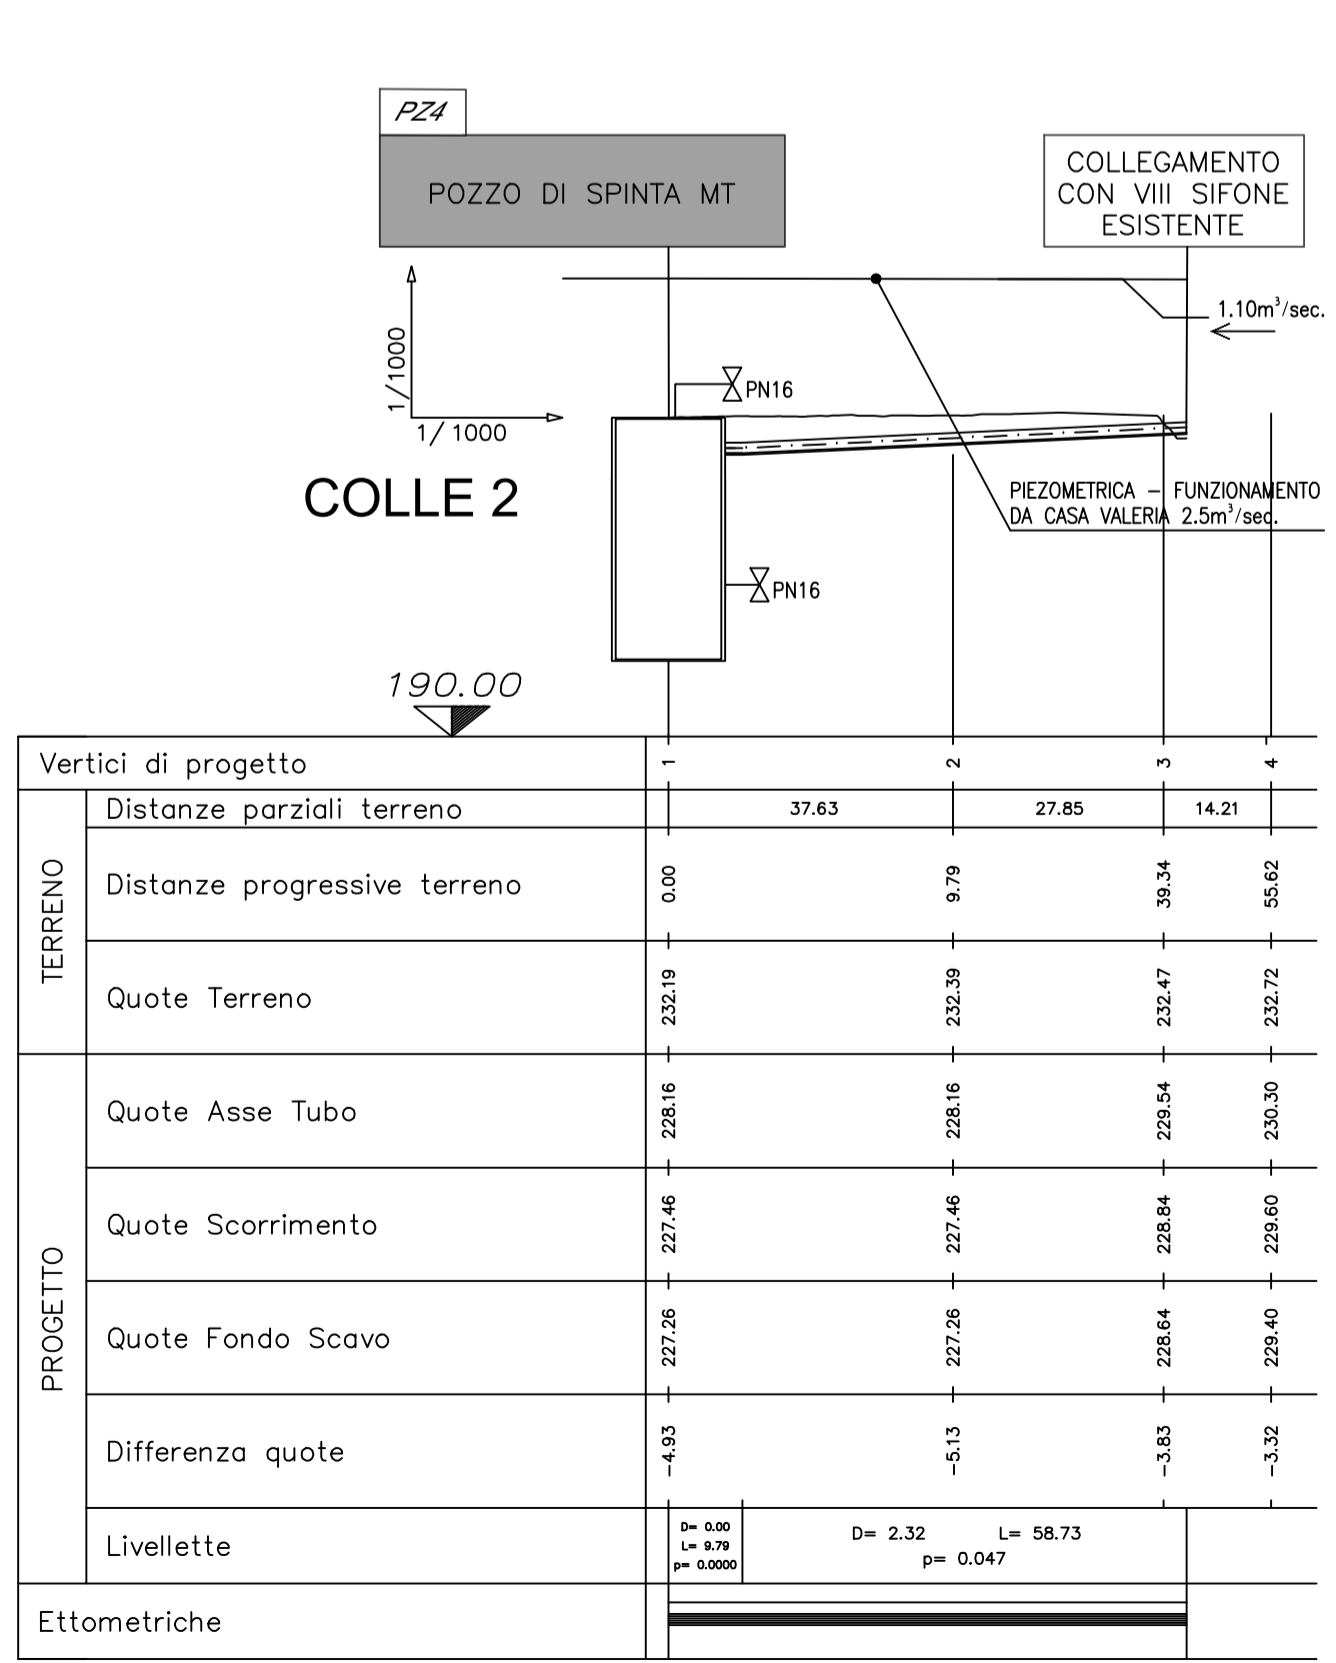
PZ4

POZZO DI SPINTA MT

COLLEGAMENTO CON VIII SIFONE ESISTENTE

$1.10m^3/sec.$

1/1000

1/ 1000

PN16

COLLE 2

PIEZOMETRICA – FUNZIONAMENTO DA CASA VALERIA $2.5m^3/sec.$

PN16

190.00

| Vertici di progetto | 1 | 2 | 3 | 4 |
|---|---|---|---|---|
| TERRENO Distanze parziali terreno | 37.63 | 27.85 | 14.21 | |
| Distanze progressive terreno | 0.00 | 9.79 | 39.34 | 55.62 |
| Quote Terreno | 232.19 | 232.39 | 232.47 | 232.72 |
| PROGETTO Quote Asse Tubo | 228.16 | 228.16 | 229.54 | 230.30 |
| Quote Scorrimento | 227.46 | 227.46 | 228.84 | 229.60 |
| Quote Fondo Scavo | 227.26 | 227.26 | 228.64 | 229.40 |
| Differenza quote | -4.93 | -5.13 | -3.83 | -3.32 |
| Livellette | D= 0.00 L= 9.79 p= 0.0000 | D= 2.32 L= 58.73 p= 0.047 | | |
| Ettometriche | | | | |